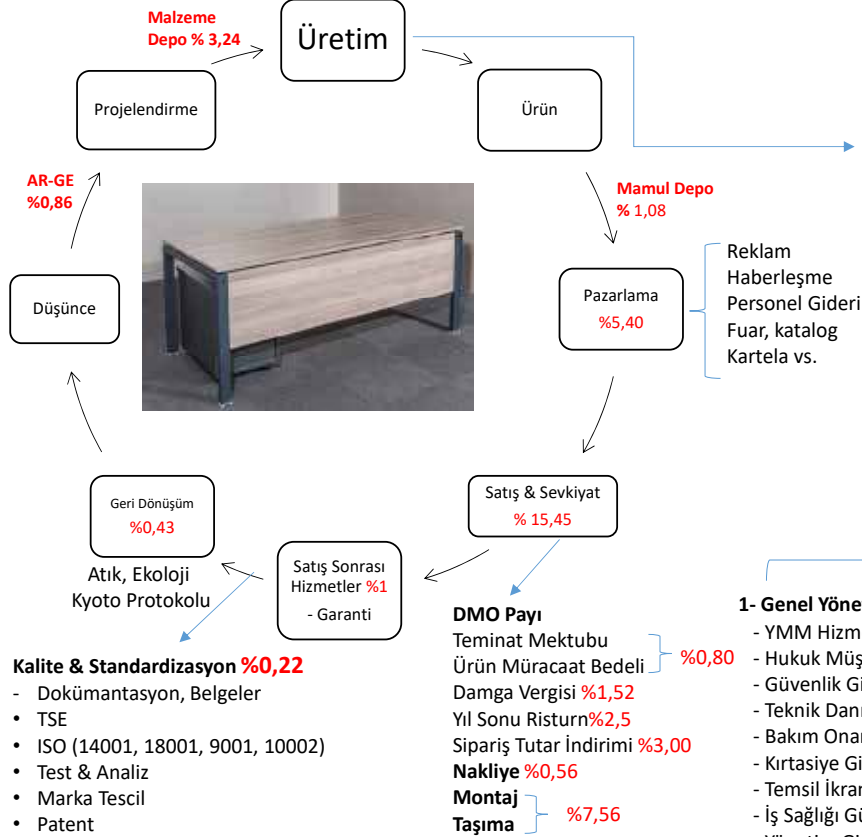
Malzeme Depo % 3,24

Üretim

Projelendirme

Ürün

AR-GE %0,86

Mamul Depo % 1,08

Düşünce

Pazarlama %5,40

Reklam
Haberleşme
Personel Gideri
Fuar, katalog
Kartela vs.

Satış & Sevkiyat % 15,45

Geri Dönüşüm %0,43

Satış Sonrası Hizmetler %1
- Garanti

Atık, Ekoloji
Kyoto Protokolu

Kalite & Standardizasyon %0,22
- Dokümantasyon, Belgeler
• TSE
• ISO (14001, 18001, 9001, 10002)
• Test & Analiz
• Marka Tescil
• Patent

DMO Payı
Teminat Mektubu
Ürün Müracaat Bedeli
%0,80
Damga Vergisi %1,52
Yıl Sonu Risturn%2,5
Sipariş Tutar İndirimi %3,00
Nakliye %0,56
Montaj
Taşıma
%7,56

1- Genel Yöne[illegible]
- YMM Hizm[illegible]
- Hukuk Müş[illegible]
- Güvenlik Gi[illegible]
- Teknik Danı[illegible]
- Bakım Onar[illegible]
- Kırtasiye Gi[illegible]
- Temsil İkra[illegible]
- İş Sağlığı Gü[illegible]